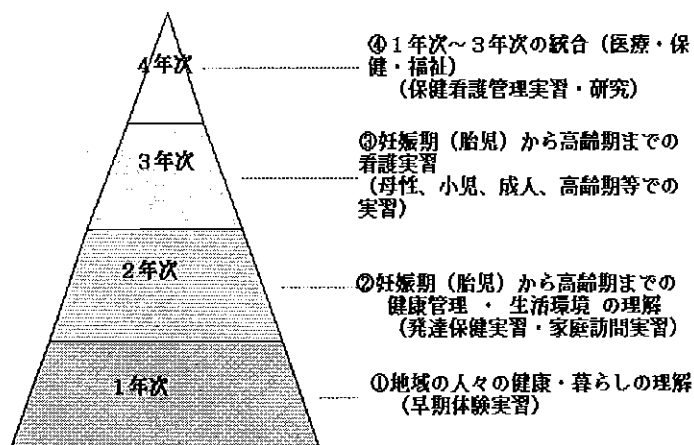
4年次

④1年次～3年次の統合（医療・保健・福祉）
（保健看護管理実習・研究）

3年次

③妊娠期（胎児）から高齢期までの看護実習
（母性、小児、成人、高齢期等での実習）

2年次

②妊娠期（胎児）から高齢期までの健康管理 ・ 生活環境 の理解
（発達保健実習・家庭訪問実習）

1年次

①地域の人々の健康・暮らしの理解
（早期体験実習）